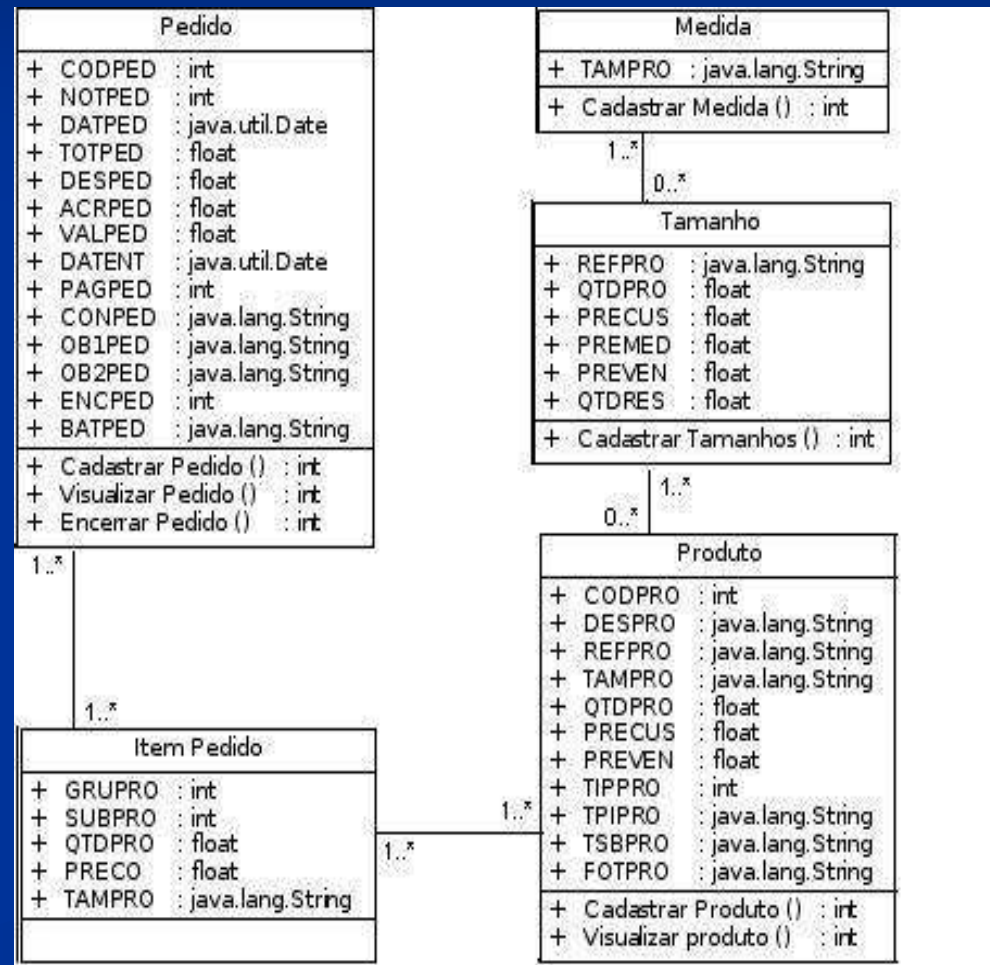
Pedido
+ CODPED : int
+ NOTPED : int
+ DATPED : java.util.Date
+ TOTPED : float
+ DESPED : float
+ ACRPED : float
+ VALPED : float
+ DATENT : java.util.Date
+ PAGPED : int
+ CONPED : java.lang.String
+ OB1PED : java.lang.String
+ OB2PED : java.lang.String
+ ENCPED : int
+ BATPED : java.lang.String
+ Cadastrar Pedido () : int
+ Visualizar Pedido () : int
+ Encerrar Pedido () : int

1..*

1..*

Item Pedido
+ GRUPRO : int
+ SUBPRO : int
+ QTDPRO : float
+ PRECO : float
+ TAMPRO : java.lang.String

1..*

1..*

Medida
+ TAMPRO : java.lang.String
+ Cadastrar Medida () : int

1..*

0..*

Tamanho
+ REFPRO : java.lang.String
+ QTDPRO : float
+ PRECUS : float
+ PREMED : float
+ PREVEN : float
+ QTDRES : float
+ Cadastrar Tamanhos () : int

1..*

0..*

Produto
+ CODPRO : int
+ DESPRO : java.lang.String
+ REFPRO : java.lang.String
+ TAMPRO : java.lang.String
+ QTDPRO : float
+ PRECUS : float
+ PREVEN : float
+ TIPPRO : int
+ TPIPRO : java.lang.String
+ TSBPRO : java.lang.String
+ FOTPRO : java.lang.String
+ Cadastrar Produto () : int
+ Visualizar produto () : int